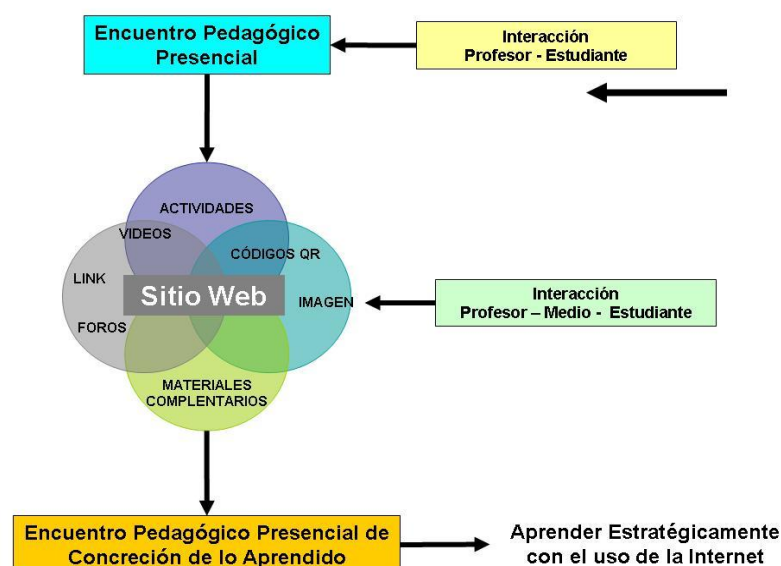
Encuentro Pedagógico Presencial

Interacción
Profesor - Estudiante

ACTIVIDADES

VIDEOS

CÓDIGOS QR

LINK

Sitio Web

IMAGEN

FOROS

MATERIALES COMPLENTARIOS

Interacción
Profesor – Medio - Estudiante

Encuentro Pedagógico Presencial de Concreción de lo Aprendido

Aprender Estratégicamente con el uso de la Internet